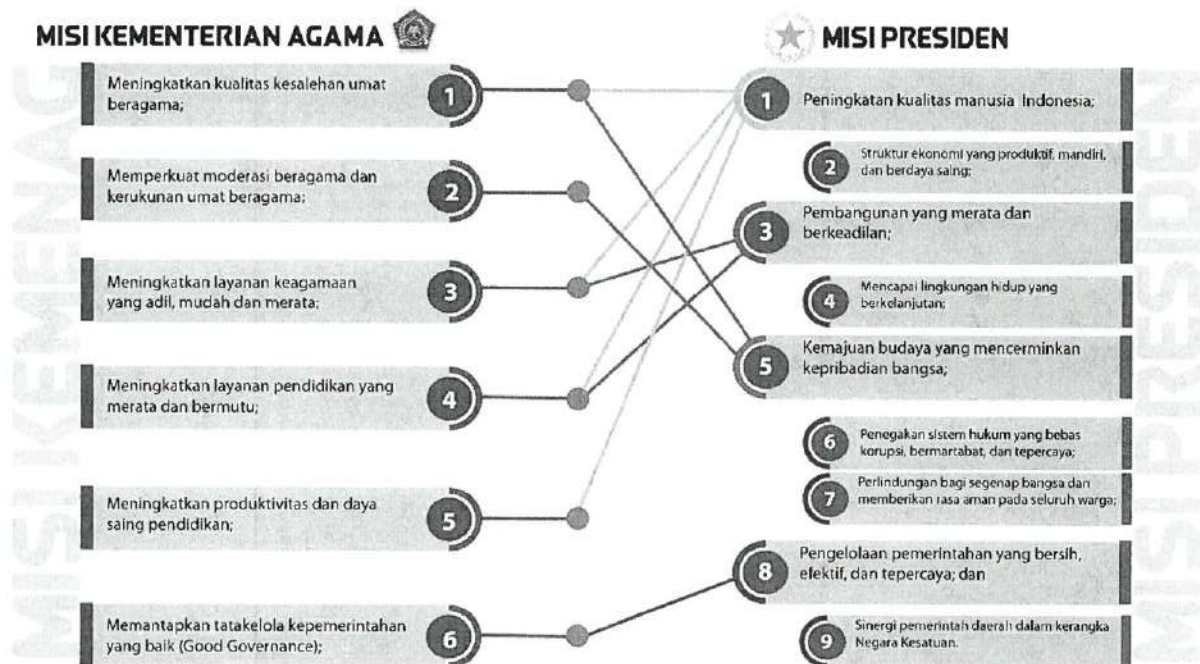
MISI KEMENTERIAN AGAMA

Meningkatkan kualitas kesalehan umat beragama;
1

Memperkuat moderasi beragama dan kerukunan umat beragama;
2

Meningkatkan layanan keagamaan yang adil, mudah dan merata;
3

Meningkatkan layanan pendidikan yang merata dan bermutu;
4

Meningkatkan produktivitas dan daya saing pendidikan;
5

Memantapkan tatakelola kepemerintahan yang baik (Good Governance);
6

MISI PRESIDEN

1
Peningkatan kualitas manusia Indonesia;

2
Struktur ekonomi yang produktif, mandiri, dan berdaya saing;

3
Pembangunan yang merata dan berkeadilan;

4
Mencapai lingkungan hidup yang berkelanjutan;

5
Kemajuan budaya yang mencerminkan kepribadian bangsa;

6
Penegakan sistem hukum yang bebas korupsi, bermartabat, dan tepercaya;

7
Perlindungan bagi segenap bangsa dan memberikan rasa aman pada seluruh warga;

8
Pengelolaan pemerintahan yang bersih, efektif, dan tepercaya; dan

9
Sinergi pemerintah daerah dalam kerangka Negara Kesatuan.

MISI KEMENAG

MISI PRESIDEN